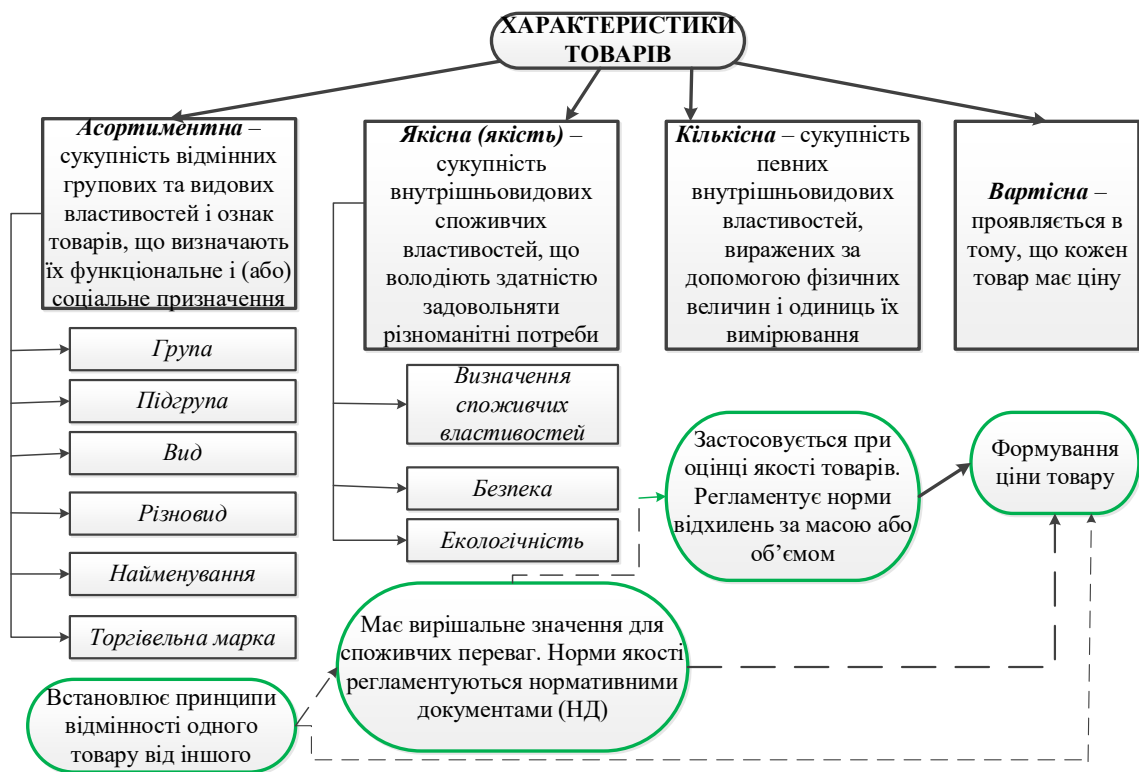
ХАРАКТЕРИСТИКИ ТОВАРІВ

Асортиментна – сукупність відмінних групових та видових властивостей і ознак товарів, що визначають їх функціональне і (або) соціальне призначення

Якісна (якість) – сукупність внутрішньовидових споживчих властивостей, що володіють здатністю задовольняти різноманітні потреби

Кількісна – сукупність певних внутрішньовидових властивостей, виражених за допомогою фізичних величин і одиниць їх вимірювання

Вартісна – проявляється в тому, що кожен товар має ціну

Група

Підгрупа

Вид

Різновид

Найменування

Торгівельна марка

Визначення споживчих властивостей

Безпека

Екологічність

Застосовується при оцінці якості товарів. Регламентує норми відхилень за масою або об’ємом

Формування ціни товару

Має вирішальне значення для споживчих переваг. Норми якості регламентуються нормативними документами (НД)

Встановлює принципи відмінності одного товару від іншого